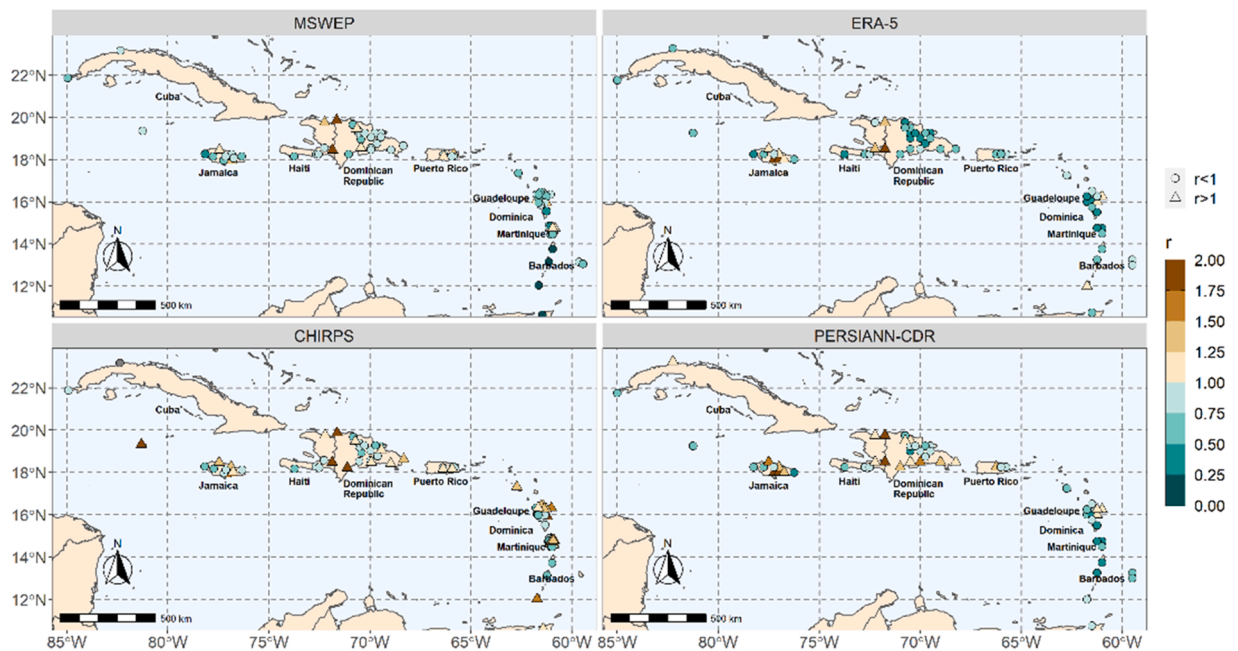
MSWEP

22°N
20°N
18°N
16°N
14°N
12°N

Cuba
Jamaica
Haiti
Dominican Republic
Puerto Rico
Guadeloupe
Dominica
Martinique
Barbados
N
500 km

ERA-5

Cuba
Jamaica
Haiti
Dominican Republic
Puerto Rico
Guadeloupe
Dominica
Martinique
Barbados
N
500 km

○ r<1
△ r>1

r
2.00
1.75
1.50
1.25
1.00
0.75
0.50
0.25
0.00

CHIRPS

22°N
20°N
18°N
16°N
14°N
12°N

Cuba
Jamaica
Haiti
Dominican Republic
Puerto Rico
Guadeloupe
Dominica
Martinique
Barbados
N
500 km

85°W 80°W 75°W 70°W 65°W 60°W

PERSIANN-CDR

Cuba
Jamaica
Haiti
Dominican Republic
Puerto Rico
Guadeloupe
Dominica
Martinique
Barbados
N
500 km

85°W 80°W 75°W 70°W 65°W 60°W